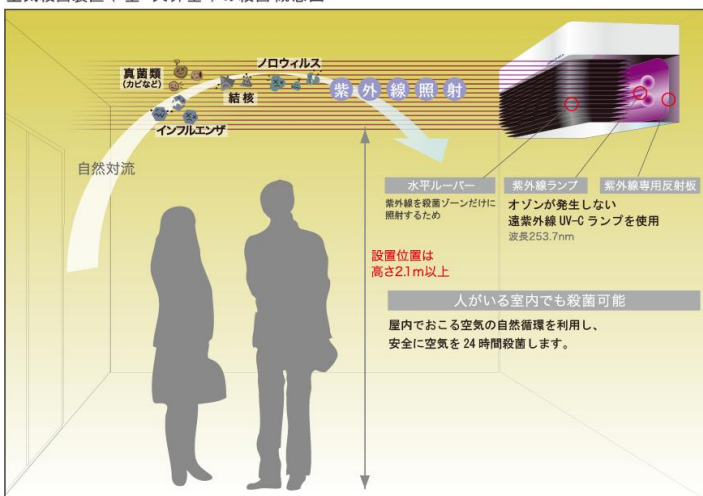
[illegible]

真菌類
(カビなど)

ノロウィルス

結核

インフルエンザ

紫外線照射

自然対流

水平ルーバー

紫外線を殺菌ゾーンだけに照射するため

紫外線ランプ

紫外線専用反射板

オゾンが発生しない
遠紫外線 UV-C ランプを使用
波長253.7nm

設置位置は
高さ2.1m以上

人がいる室内でも殺菌可能

屋内でおこる空気の自然循環を利用し、
安全に空気を 24 時間殺菌します。